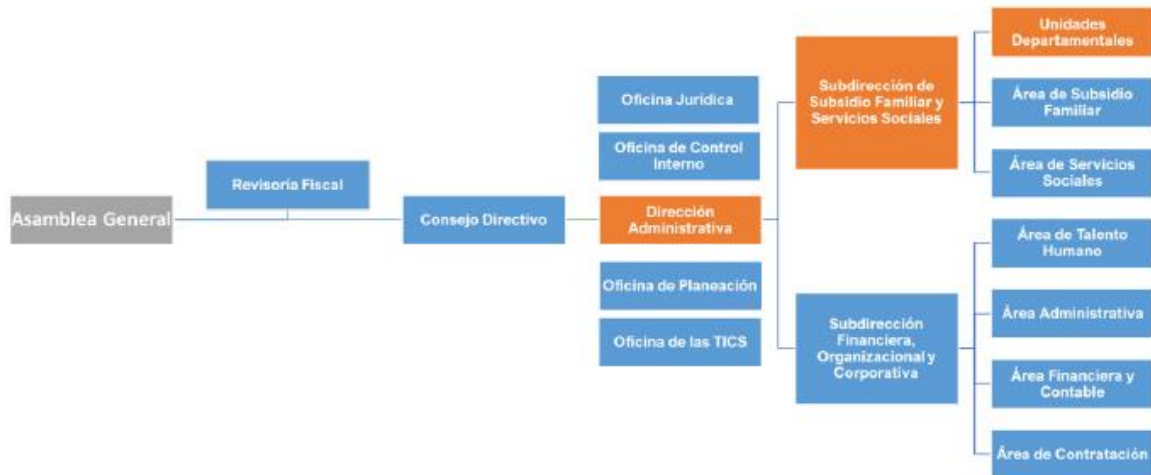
Asamblea General

Revisoría Fiscal

Consejo Directivo

Oficina Jurídica

Oficina de Control Interno

Dirección Administrativa

Oficina de Planeación

Oficina de las TICS

Subdirección de Subsidio Familiar y Servicios Sociales

Unidades Departamentales

Área de Subsidio Familiar

Área de Servicios Sociales

Subdirección Financiera, Organizacional y Corporativa

Área de Talento Humano

Área Administrativa

Área Financiera y Contable

Área de Contratación